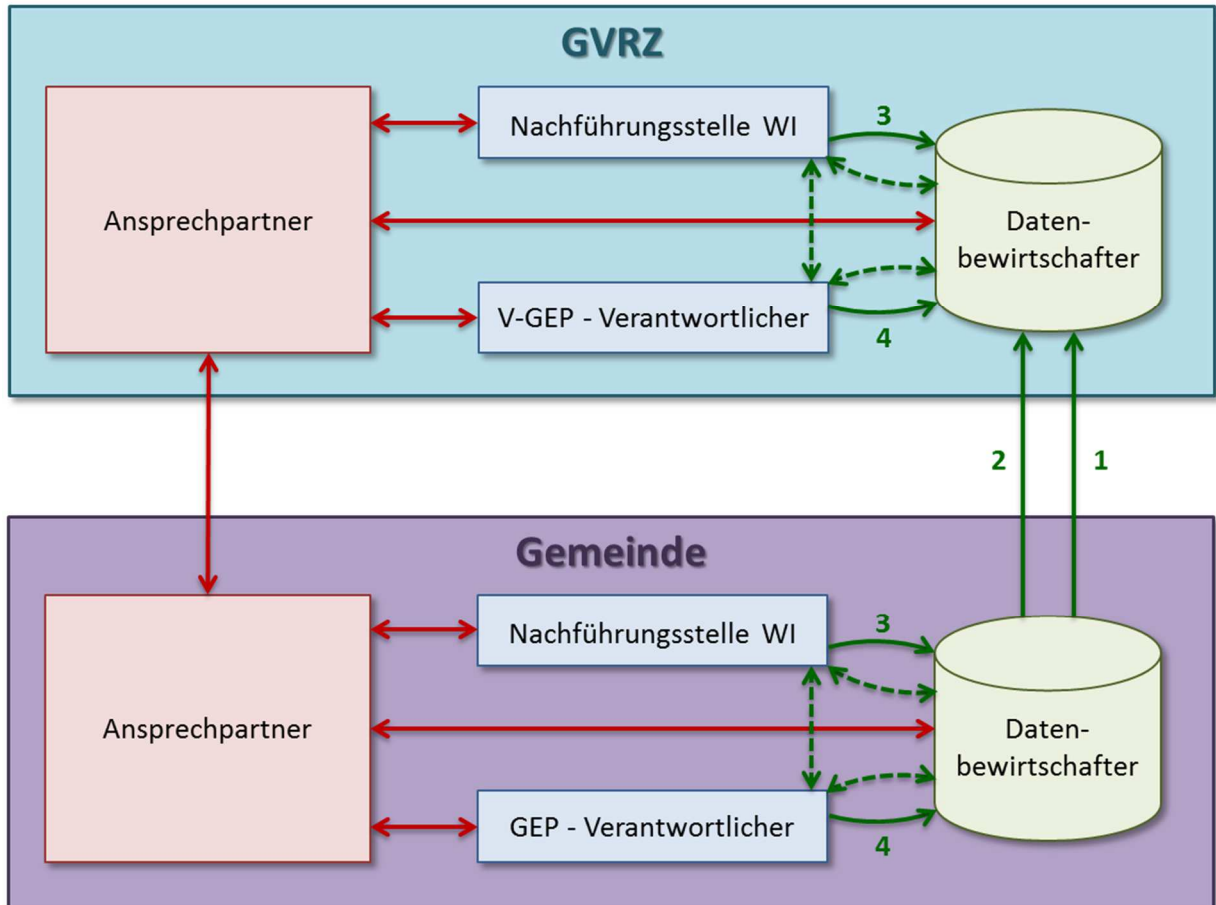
GVRZ

Ansprechpartner

Nachführungsstelle WI

3

Daten-
bewirtschafter

V-GEP - Verantwortlicher

4

2

1

Gemeinde

Ansprechpartner

Nachführungsstelle WI

3

Daten-
bewirtschafter

GEP - Verantwortlicher

4